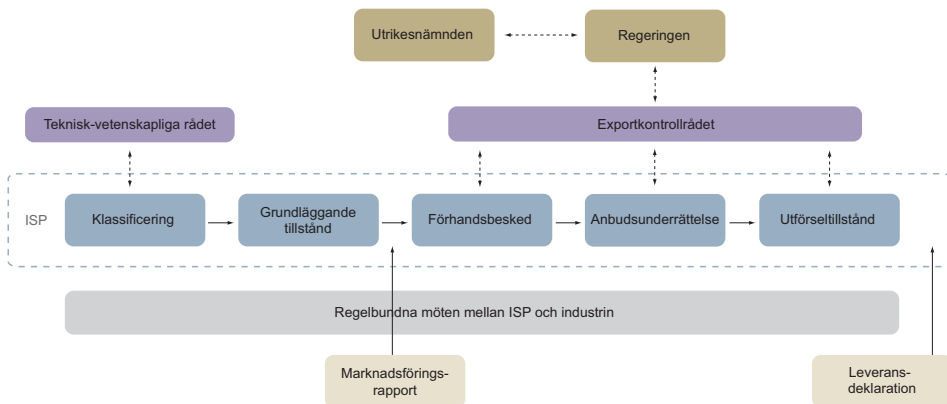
Utrikesnämnden

Regeringen

Teknisk-vetenskapliga rådet

Exportkontrollrådet

ISP

Klassificering

Grundläggande tillstånd

Förhandsbesked

Anbudsunderrättelse

Utförseltillstånd

Regelbundna möten mellan ISP och industrin

Marknadsförings-rapport

Leverans-deklaration